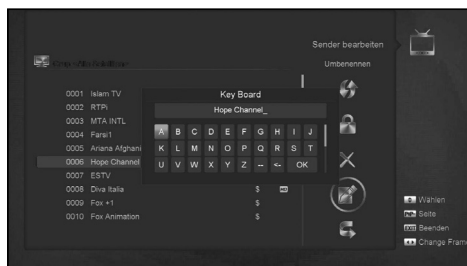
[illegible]

0001 Islam TV
0002 RTPi
0003 MTA INTL
0004 Farsi1
0005 Ariana Afghani
0006 Hope Channel
0007 ESTV
0008 Diva Italia
0009 Fox +1
0010 Fox Animation

Key Board
Hope Channel_

| A | B | C | D | E | F | G | H | I | J |
|---|---|---|---|---|---|---|---|---|---|
| K | L | M | N | O | P | Q | R | S | T |
| U | V | W | X | Y | Z | -- | <- | OK | |

$
$
$

Sender bearbeiten
Umbenennen

Wählen
Seite
Beenden
Change Frame